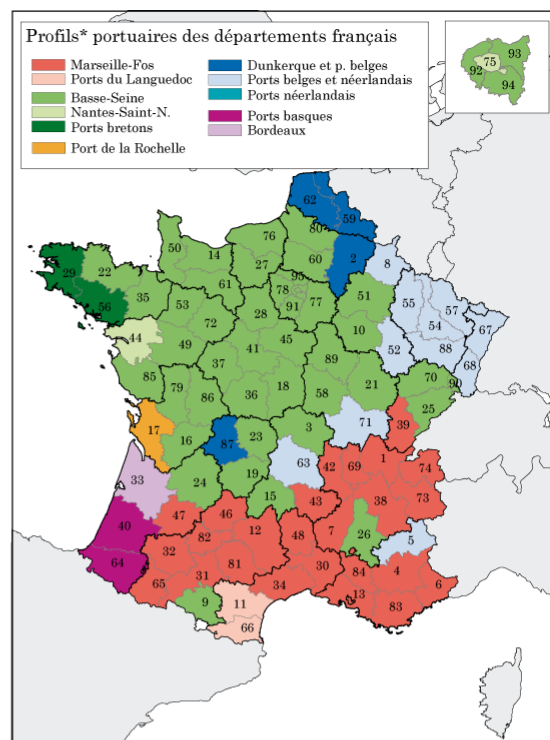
Profils* portuaires des départements français

Marseille-Fos
Ports du Languedoc
Basse-Seine
Nantes-Saint-N.
Ports bretons
Port de la Rochelle
Dunkerque et p. belges
Ports belges et néerlandais
Ports néerlandais
Ports basques
Bordeaux

93
75
92
94

62
59
80
2
76
60
8
50
14
27
95
22
29
78
93
61
91
77
51
55
57
35
56
53
72
28
10
54
67
44
49
45
52
88
41
89
85
37
68
79
86
36
18
58
21
70
90
25
17
87
23
3
71
39
16
63
42
69
1
74
33
24
19
15
43
38
73
40
47
46
12
48
7
26
5
32
82
81
30
84
4
64
65
31
34
13
6
83
9
11
66